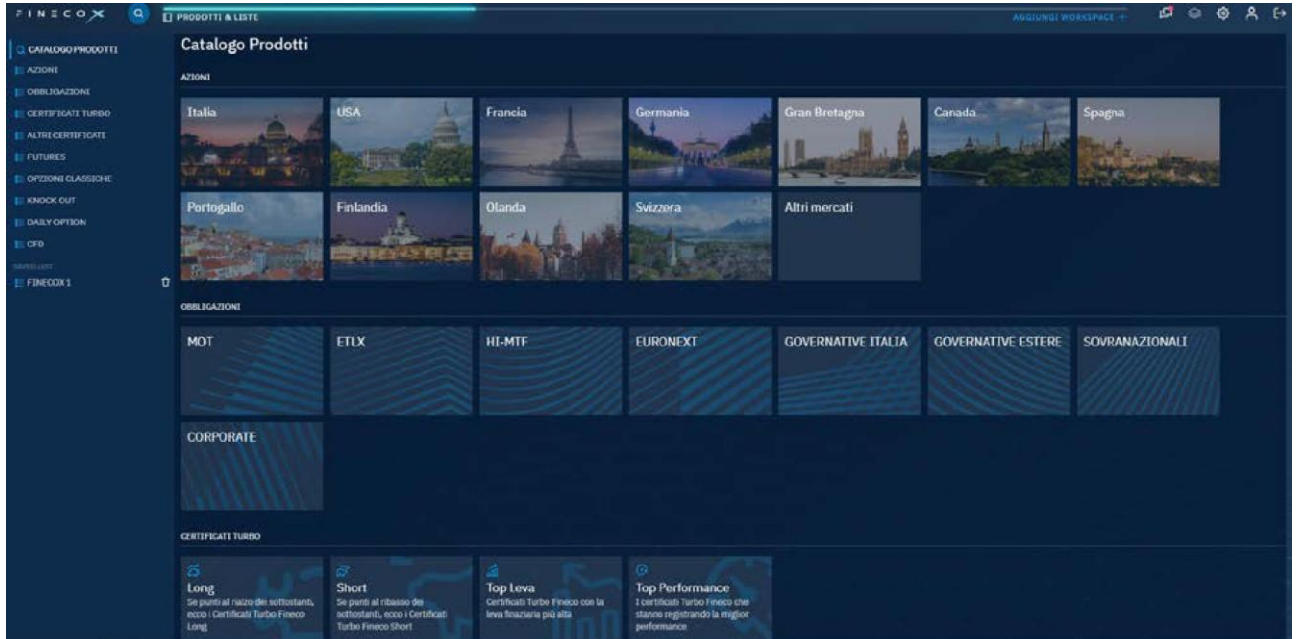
FINECOX

PRODOTTI & LISTE

AGGIUNGI WORKSPACE +

CATALOGO PRODOTTI
AZIONI
OBBLIGAZIONI
CERTIFICATI TURBO
ALTRI CERTIFICATI
FUTURES
OPZIONI CLASSICHE
KNOCK OUT
DAILY OPTION
CFD
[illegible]
FINECOX 1

Catalogo Prodotti

AZIONI

Italia
USA
Francia
Germania
Gran Bretagna
Canada
Spagna
Portogallo
Finlandia
Olanda
Svizzera
Altri mercati

OBBLIGAZIONI

MOT
ETLX
HI-MTF
EURONEXT
GOVERNATIVE ITALIA
GOVERNATIVE ESTERE
SOVRANAZIONALI
CORPORATE

CERTIFICATI TURBO

Long
Se punti al rialzo dei sottostanti, ecco i Certificati Turbo Fineco Long

Short
Se punti al ribasso dei sottostanti, ecco i Certificati Turbo Fineco Short

Top Leva
Certificati Turbo Fineco con la leva finanziaria più alta

Top Performance
I certificati Turbo Fineco che stanno registrando la miglior performance